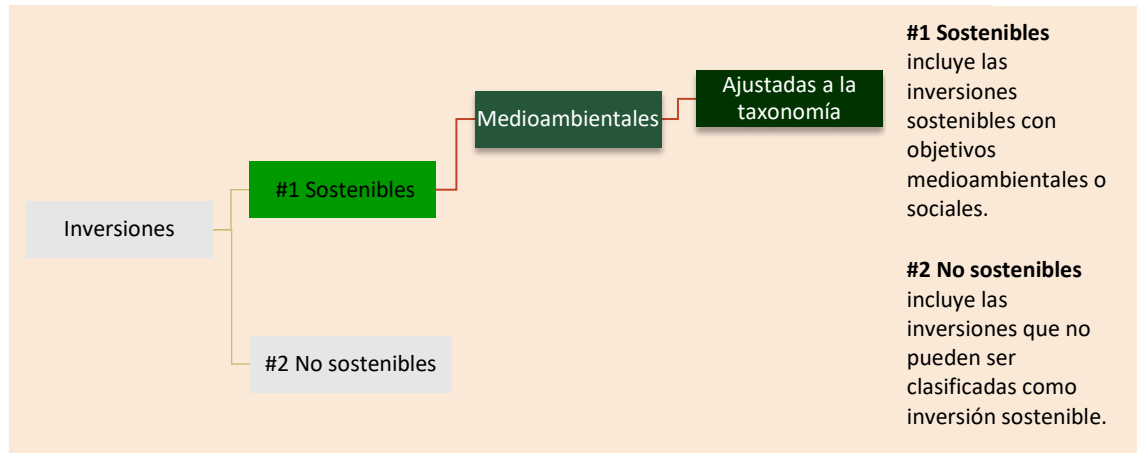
Inversiones

#1 Sostenibles

Medioambientales

Ajustadas a la taxonomía

#2 No sostenibles

**#1 Sostenibles** incluye las inversiones sostenibles con objetivos medioambientales o sociales.

**#2 No sostenibles** incluye las inversiones que no pueden ser clasificadas como inversión sostenible.